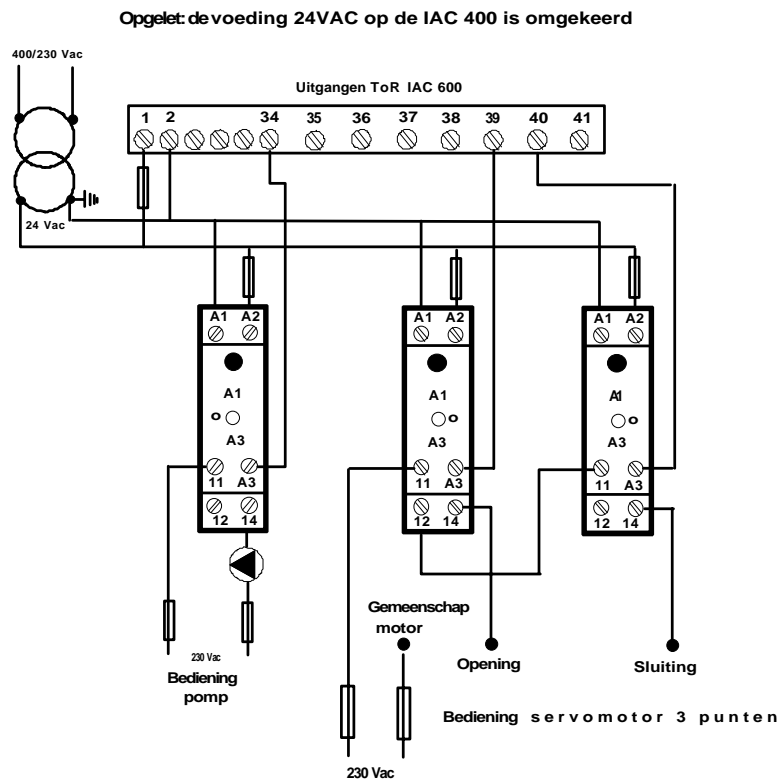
Opgelet: de voeding 24VAC op de IAC 400 is omgekeerd

400/230 Vac

24 Vac

Uitgangen ToR IAC 600

1 2 34 35 36 37 38 39 40 41

A1 A2

A1

A3

11 A3

12 14

A1 A2

A1

A3

11 A3

12 14

A1 A2

A1

A3

11 A3

12 14

230 Vac
Bediening pomp

Gemeenschap motor

Opening

Sluiting

230 Vac

Bediening servomotor 3 punten